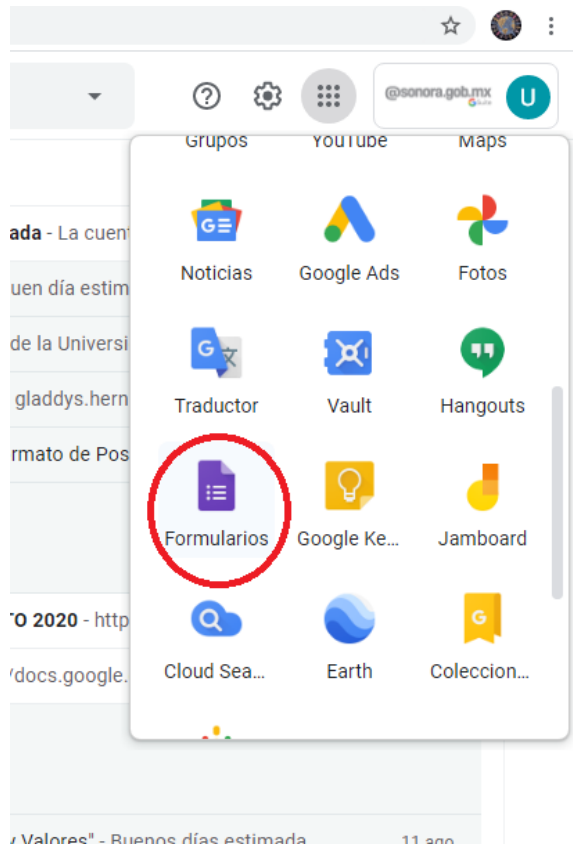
@sonora.gob.mx

U

Grupos YouTube Maps

ada - La cuent

uen día estim

de la Universi

gladdys.hern

rmato de Pos

TO 2020 - http

/docs.google.

y Valores" - Buenos días estimada 11 ago

Noticias

Google Ads

Fotos

Traductor

Vault

Hangouts

Formularios

Google Ke...

Jamboard

Cloud Sea...

Earth

Coleccion...